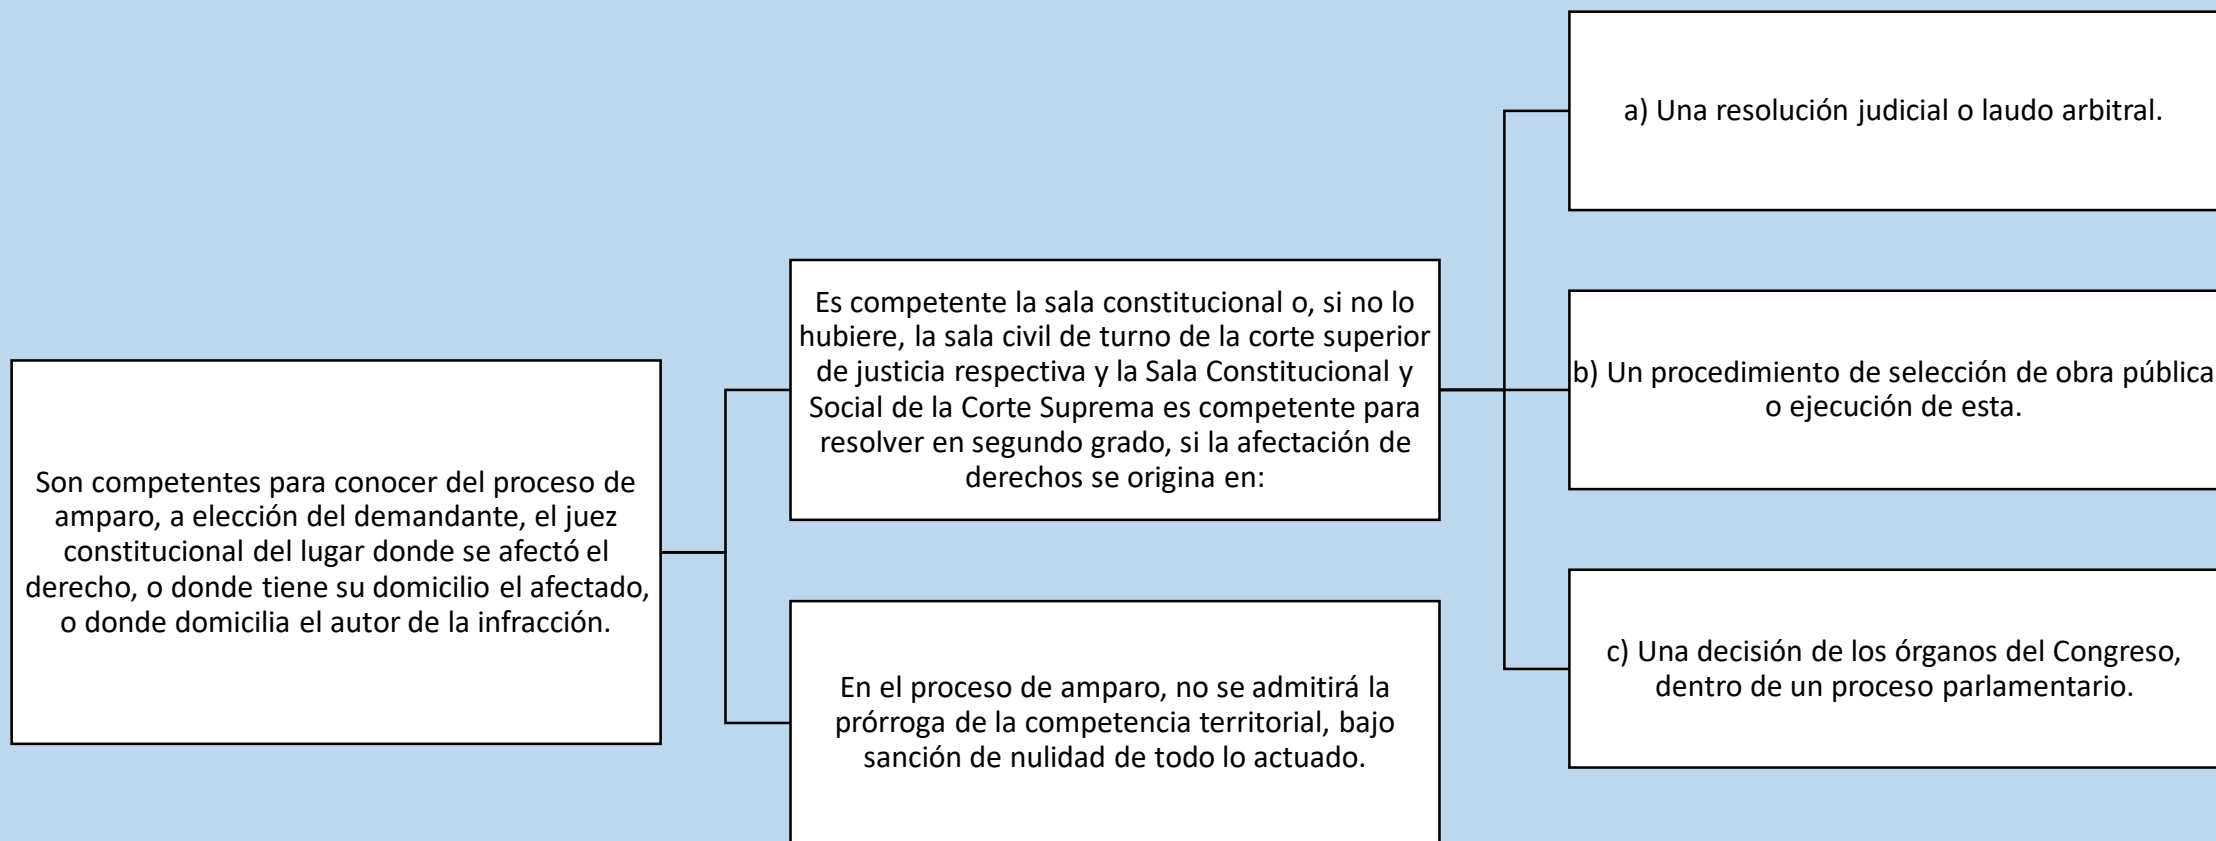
Son competentes para conocer del proceso de amparo, a elección del demandante, el juez constitucional del lugar donde se afectó el derecho, o donde tiene su domicilio el afectado, o donde domicilia el autor de la infracción.

Es competente la sala constitucional o, si no lo hubiere, la sala civil de turno de la corte superior de justicia respectiva y la Sala Constitucional y Social de la Corte Suprema es competente para resolver en segundo grado, si la afectación de derechos se origina en:

a) Una resolución judicial o laudo arbitral.

b) Un procedimiento de selección de obra pública o ejecución de esta.

c) Una decisión de los órganos del Congreso, dentro de un proceso parlamentario.

En el proceso de amparo, no se admitirá la prórroga de la competencia territorial, bajo sanción de nulidad de todo lo actuado.